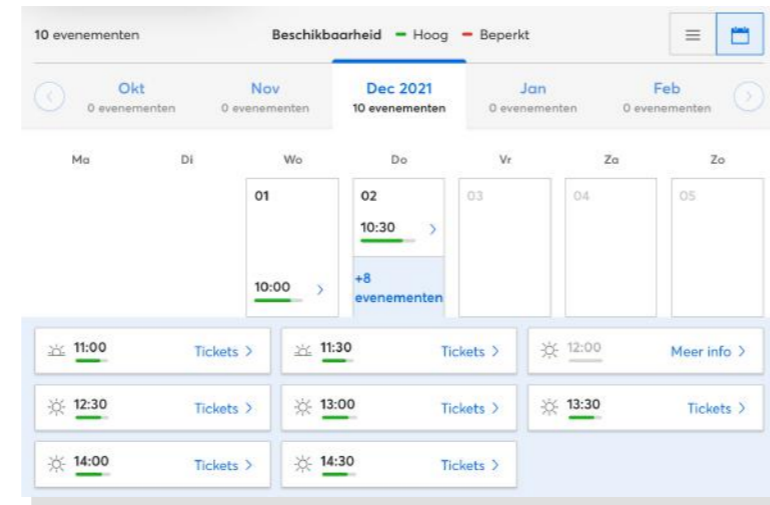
10 evenementen

Beschikbaarheid — Hoog — Beperkt

Okt
0 evenementen

Nov
0 evenementen

Dec 2021
10 evenementen

Jan
0 evenementen

Feb
0 evenementen

| Ma | Di | Wo | Do | Vr | Za | Zo |
|---|---|---|---|---|---|---|
| | | 01 10:00 | 02 10:30 +8 evenementen | 03 | 04 | 05 |

11:00 Tickets >
11:30 Tickets >
12:00 Meer info >
12:30 Tickets >
13:00 Tickets >
13:30 Tickets >
14:00 Tickets >
14:30 Tickets >